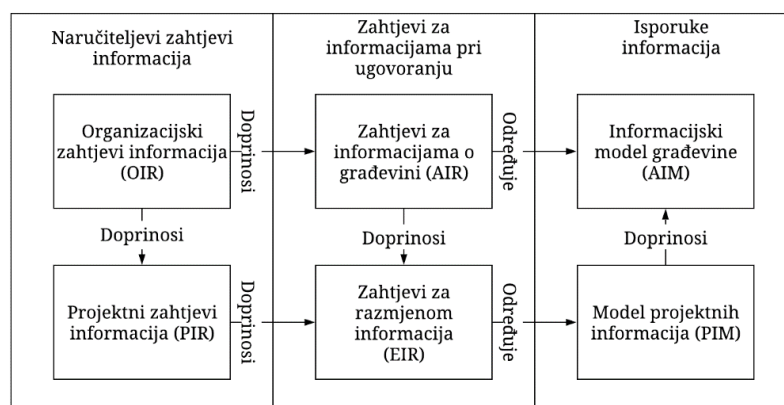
Naručiteljevi zahtjevi informacija

Zahtjevi za informacijama pri ugovoranju

Isporuke informacija

Organizacijski zahtjevi informacija (OIR)

Doprinosi

Zahtjevi za informacijama o građevini (AIR)

Određuje

Informacijski model građevine (AIM)

Doprinosi

Doprinosi

Doprinosi

Projektni zahtjevi informacija (PIR)

Doprinosi

Zahtjevi za razmjenom informacija (EIR)

Određuje

Model projektnih informacija (PIM)